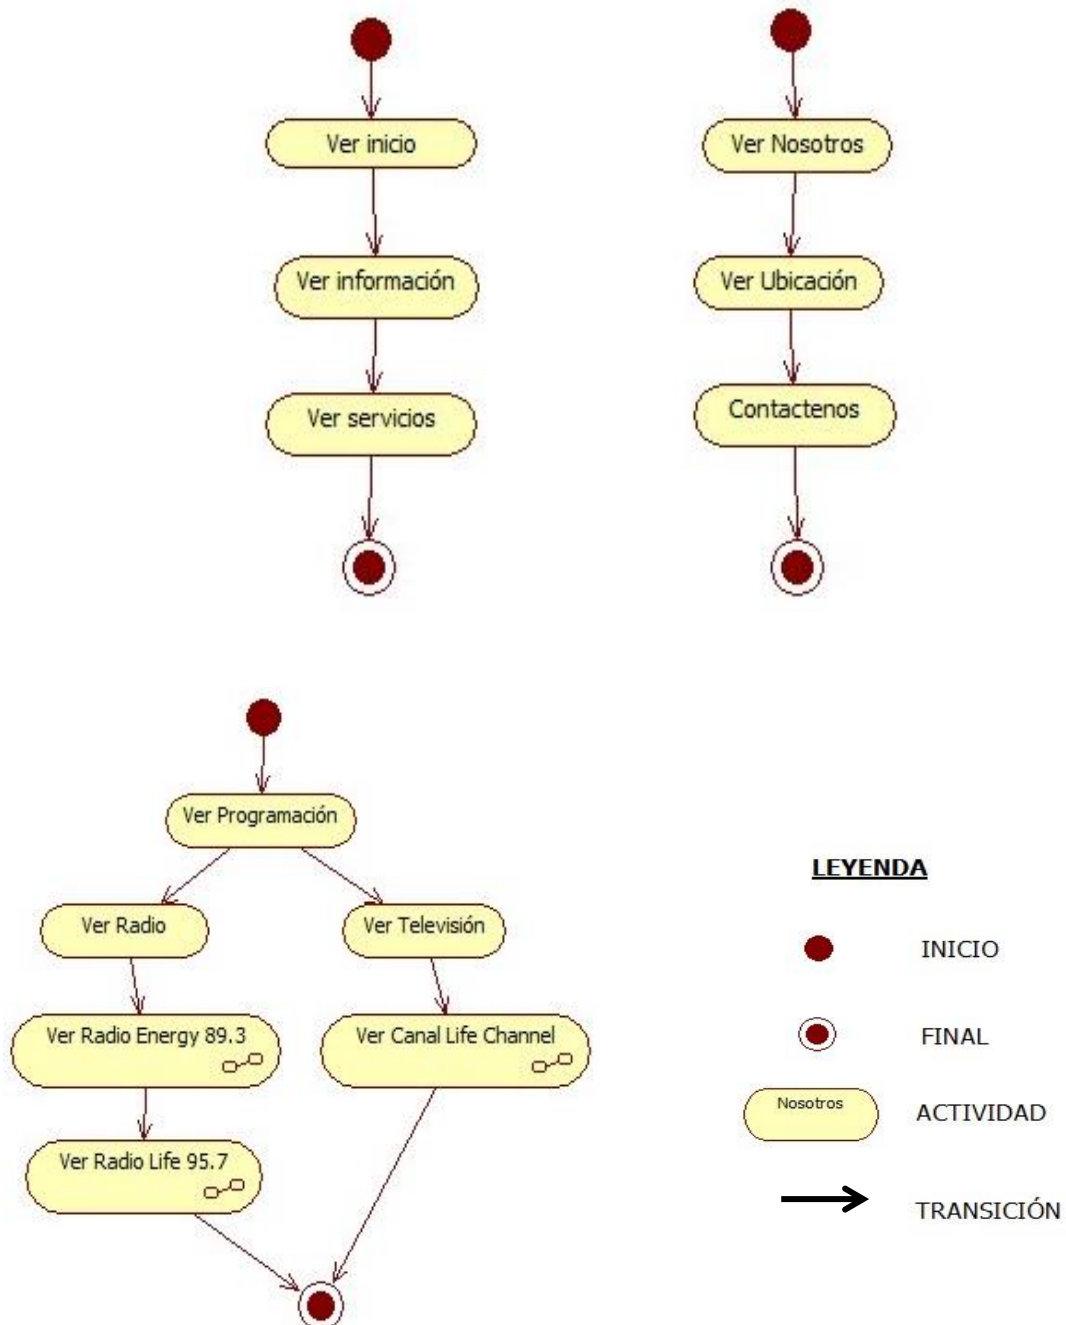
Ver inicio

Ver información

Ver servicios

Ver Nosotros

Ver Ubicación

Contactenos

Ver Programación

Ver Radio

Ver Televisión

Ver Radio Energy 89.3

Ver Canal Life Channel

Ver Radio Life 95.7

LEYENDA

INICIO

FINAL

Nosotros

ACTIVIDAD

TRANSICIÓN